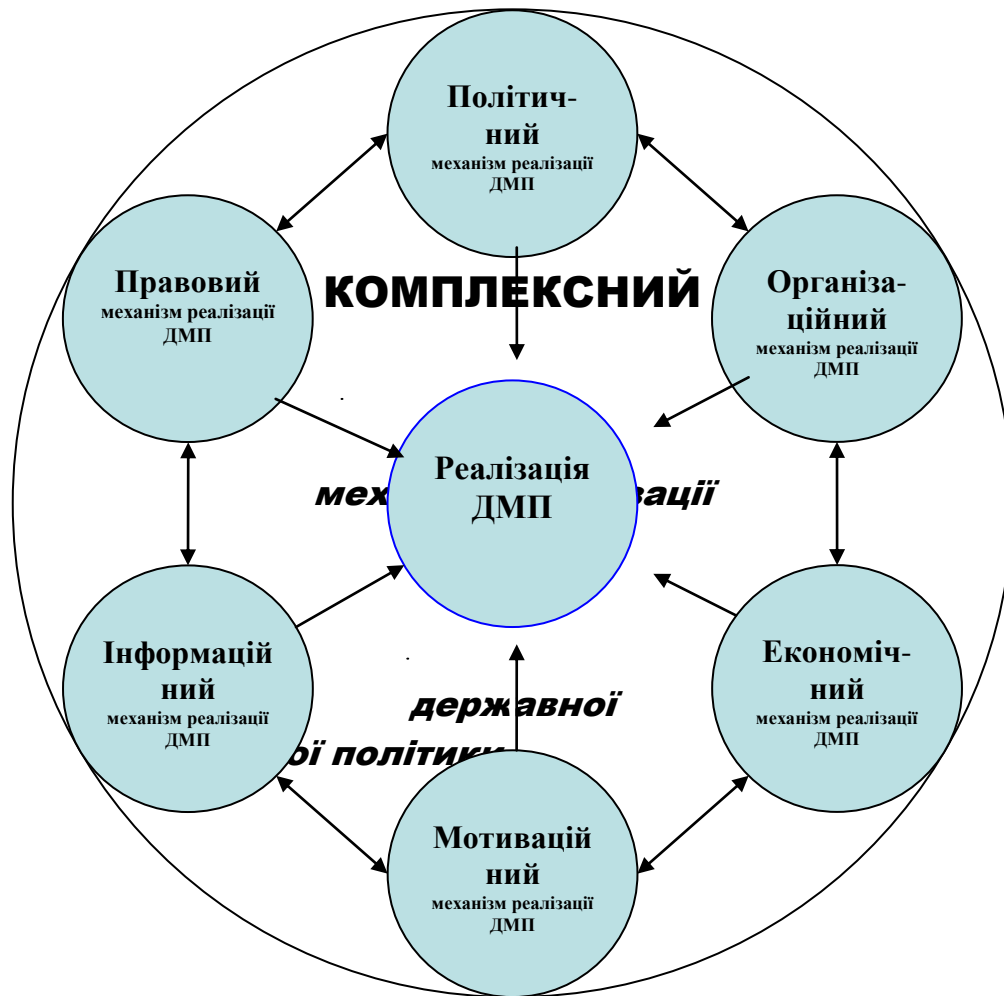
Політичний
механізм реалізації ДМП

Правовий
механізм реалізації ДМП

КОМПЛЕКСНИЙ

Організаційний
механізм реалізації ДМП

мех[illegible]ації

Реалізація ДМП

Інформаційний
механізм реалізації ДМП

державної

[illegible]ої політики

Економічний
механізм реалізації ДМП

Мотиваційний
механізм реалізації ДМП